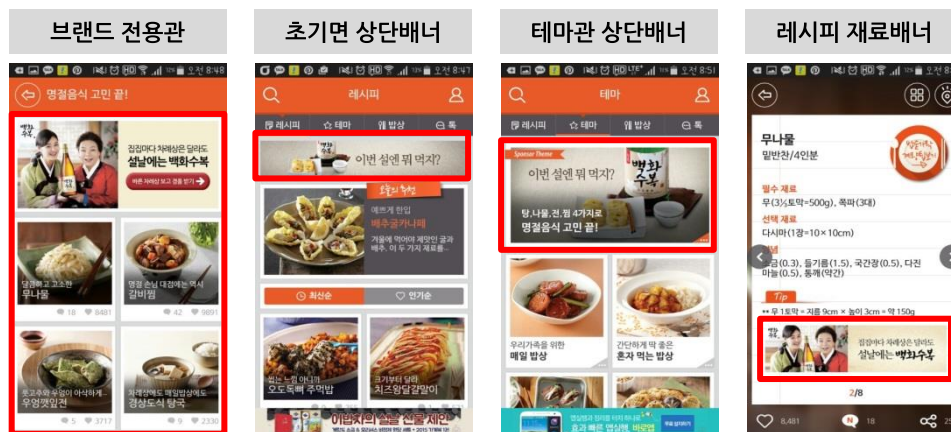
브랜드 전용관

명절음식 고민 끝!

집집마다 차례상은 달라도 설날에는 백화수복

바른 차례상 보고 경품 받기

담백하고 고소한 무나물

18 8481

명절 손님 대접에는 역시 갈비찜

42 9891

포고추와 무우의 아삭하게 우엉잡인전

5 3717

차례상에도 매일밥상에도 경상도식 탕국

9 2330

초기면 상단배너

레시피

레시피 테마 밥상 톡

이번 설엔 뭐 먹지?

오늘의 추천

예쁘게 한입 배추굴카나페

겨울에 먹어야 제맛인 굴과 배추. 이 두 가지 재료를...

최신순 인기순

오도독뼈 주먹밥

치즈왕갈말이

테마관 상단배너

테마

레시피 테마 밥상 톡

Sponsor Theme

이번 설엔 뭐 먹지?

백화수복

탕,나물,전,찜 4가지로 명절음식 고민 끝!

우리가족을 위한 매일 밥상

간단하게 딱 좋은 혼자 먹는 밥상

레시피 재료배너

무나물

밑반찬/4인분

필수 재료

무(3½토막=500g), 쪽파(3대)

선택 재료

다시마(1장=10×10cm)

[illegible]금(0.3), 들기름(1.5), 국간장(0.5), 다진 마늘(0.5), 통깨(약간)

Tip

** 무 1토막 = 지름 9cm × 높이 3cm = 약 150g

집집마다 차례상은 달라도 설날에는 백화수복

2/8

8,481

18